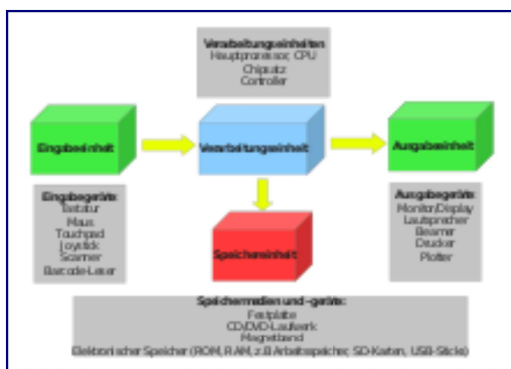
Verarbeitungseinheiten
Hauptprozessor, CPU
Chipsatz
Controller

Eingabeeinheit

Verarbeitungseinheit

Ausgabeeinheit

Eingabegeräte
Tastatur
Maus
Touchpad
Joystick
Scanner
Barcode-Leser

Speichereinheit

Ausgabegeräte
Monitor/Display
Lautsprecher
Beamer
Drucker
Plotter

Speichermedien und -geräte:
Festplatte
CD/DVD-Laufwerk
Magnetband
Elektronischer Speicher (ROM, RAM, z.B Arbeitsspeicher, SD-Karten, USB-Sticks)